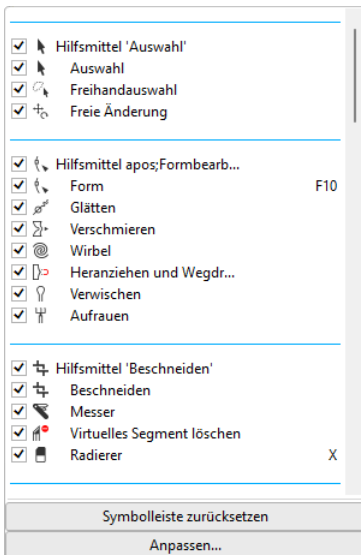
Hilfsmittel 'Auswahl'
Auswahl
Freihandauswahl
Freie Änderung

Hilfsmittel apos;Formbearb...
Form F10
Glätten
Verschmieren
Wirbel
Heranziehen und Wegdr...
Verwischen
Aufrauen

Hilfsmittel 'Beschneiden'
Beschneiden
Messer
Virtuelles Segment löschen
Radierer X

Symbolleiste zurücksetzen
Anpassen...